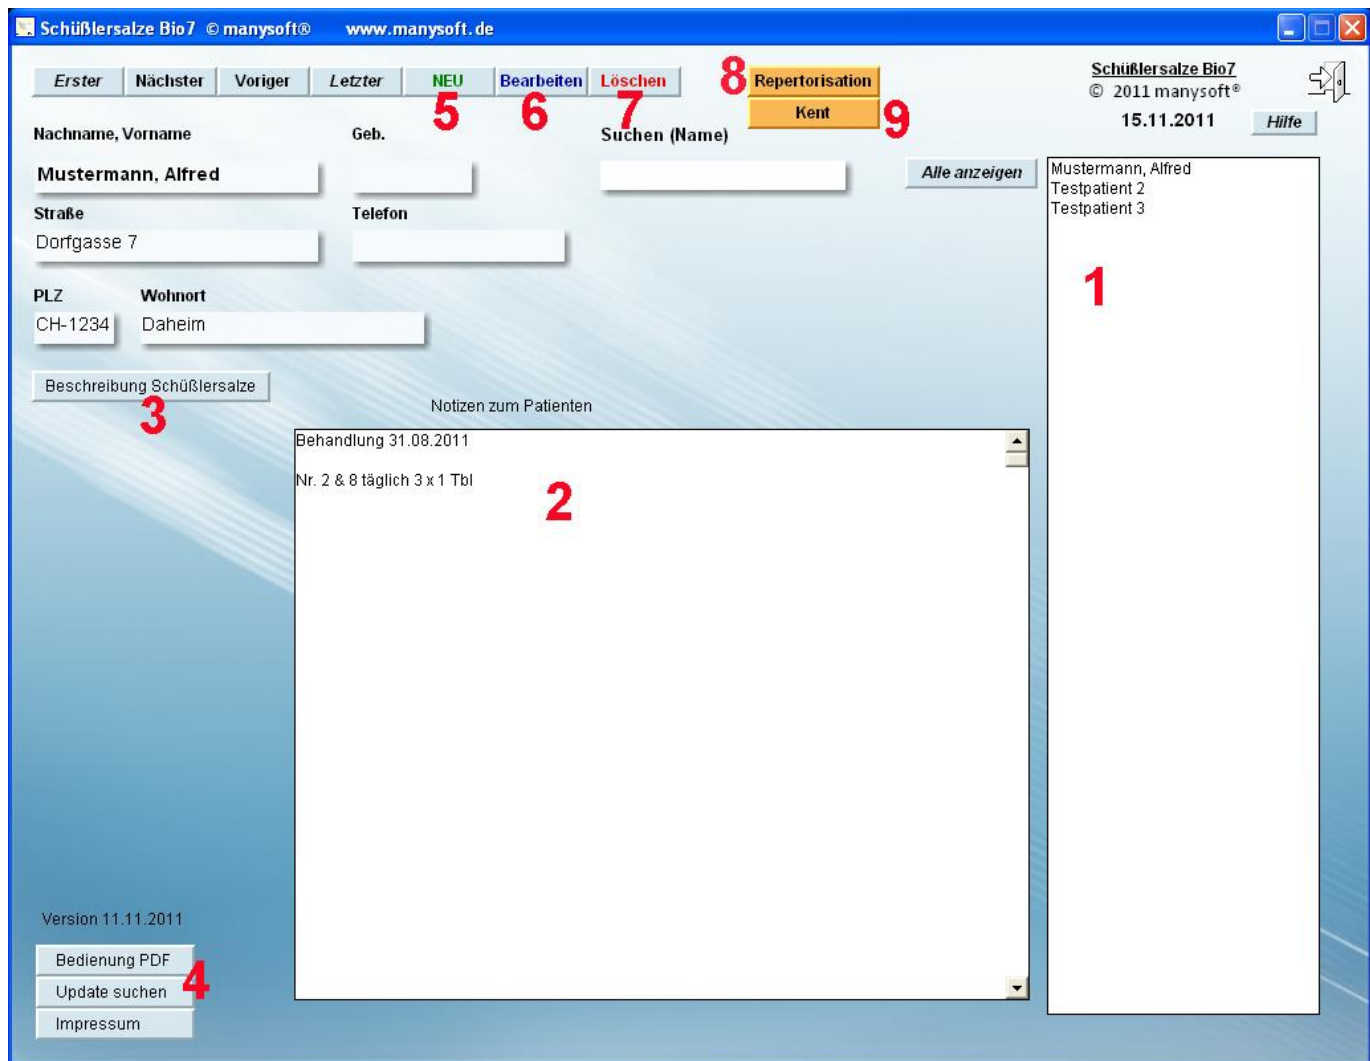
Schüßlersalze Bio7 © manysoft® www.manysoft.de

Erster | Nächster | Voriger | Letzter | NEU | Bearbeiten | Löschen

5 6 7

8 Repertorisation

Kent 9

Schüßlersalze Bio7
© 2011 manysoft®
15.11.2011
Hilfe

Nachname, Vorname
Mustermann, Alfred

Geb.

Suchen (Name)

Alle anzeigen

Mustermann, Alfred
Testpatient 2
Testpatient 3

1

Straße
Dorfgasse 7

Telefon

PLZ
CH-1234

Wohnort
Daheim

Beschreibung Schüßlersalze
3

Notizen zum Patienten

Behandlung 31.08.2011

Nr. 2 & 8 täglich 3 x 1 Tbl

2

Version 11.11.2011

Bedienung PDF
Update suchen
Impressum
4